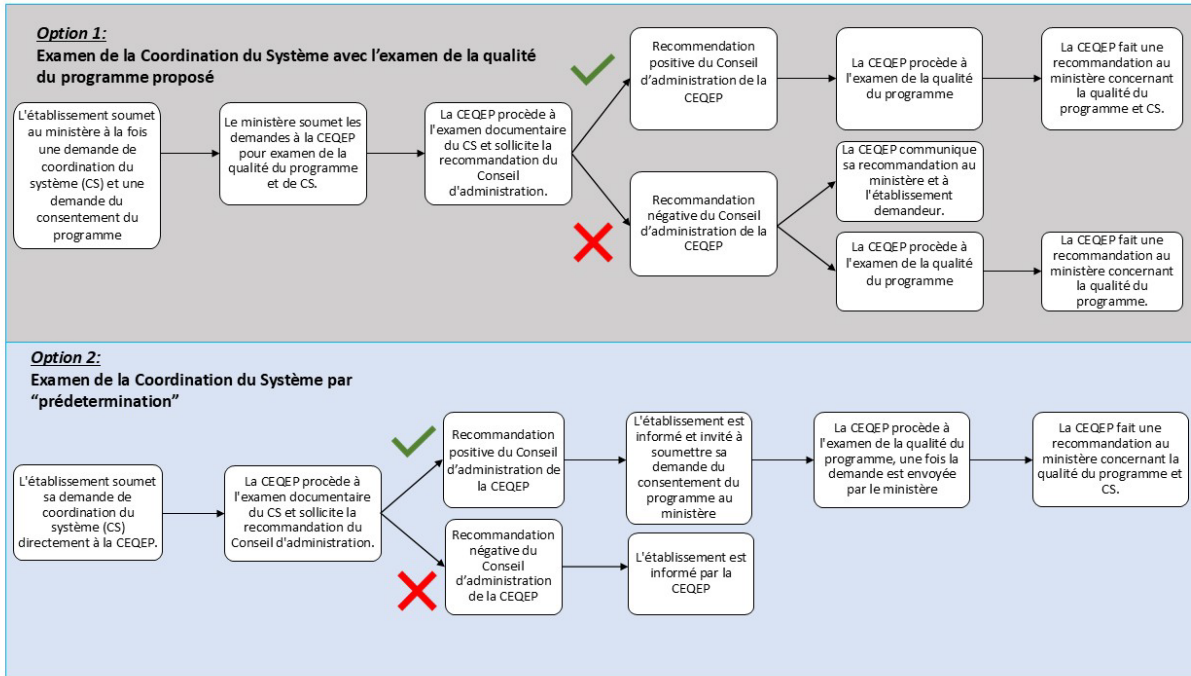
Option 1:
Examen de la Coordination du Système avec l'examen de la qualité du programme proposé

L'établissement soumet au ministère à la fois une demande de coordination du système (CS) et une demande du consentement du programme

Le ministère soumet les demandes à la CEQEP pour examen de la qualité du programme et de CS.

La CEQEP procède à l'examen documentaire du CS et sollicite la recommandation du Conseil d'administration.

Recommandation positive du Conseil d'administration de la CEQEP

La CEQEP procède à l'examen de la qualité du programme

La CEQEP fait une recommandation au ministère concernant la qualité du programme et CS.

Recommandation négative du Conseil d'administration de la CEQEP

La CEQEP communique sa recommandation au ministère et à l'établissement demandeur.

La CEQEP procède à l'examen de la qualité du programme

La CEQEP fait une recommandation au ministère concernant la qualité du programme.

Option 2:
Examen de la Coordination du Système par "prédetermination"

L'établissement soumet sa demande de coordination du système (CS) directement à la CEQEP.

La CEQEP procède à l'examen documentaire du CS et sollicite la recommandation du Conseil d'administration.

Recommandation positive du Conseil d'administration de la CEQEP

L'établissement est informé et invité à soumettre sa demande du consentement du programme au ministère

La CEQEP procède à l'examen de la qualité du programme, une fois la demande est envoyée par le ministère

La CEQEP fait une recommandation au ministère concernant la qualité du programme et CS.

Recommandation négative du Conseil d'administration de la CEQEP

L'établissement est informé par la CEQEP